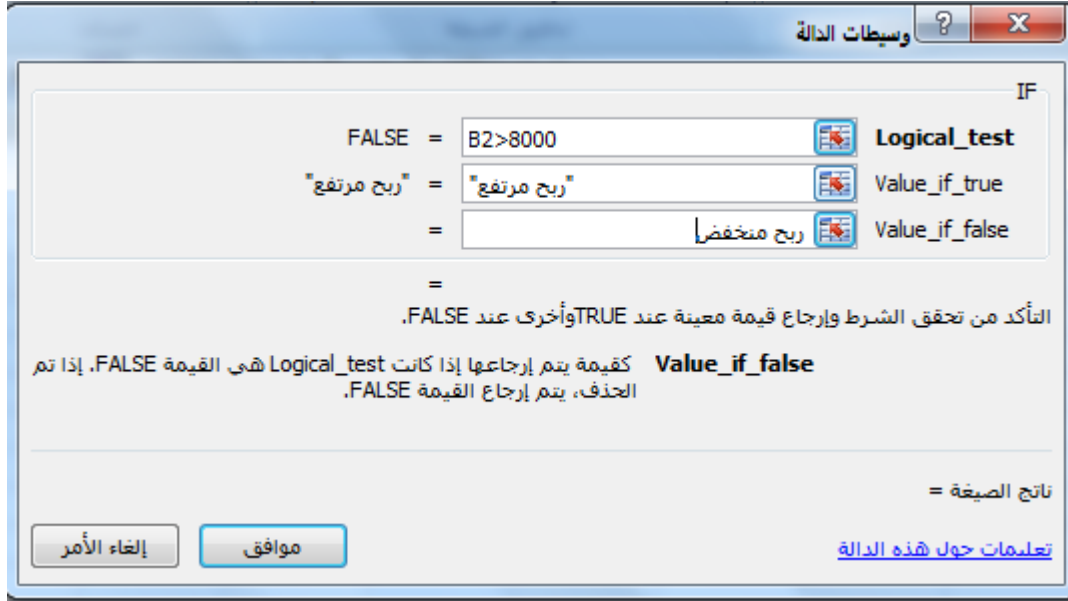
وسيطات الدالة

IF

Logical_test B2>8000 = FALSE

Value_if_true "ربح مرتفع" = "ربح مرتفع"

Value_if_false ربح منخفض =

=

التأكد من تحقق الشرط وإرجاع قيمة معينة عند TRUEوأخرى عند FALSE.

Value_if_false كقيمة يتم إرجاعها إذا كانت Logical_test هي القيمة FALSE. إذا تم الحذف، يتم إرجاع القيمة FALSE.

ناتج الصيغة =

تعليمات حول هذه الدالة

موافق

إلغاء الأمر